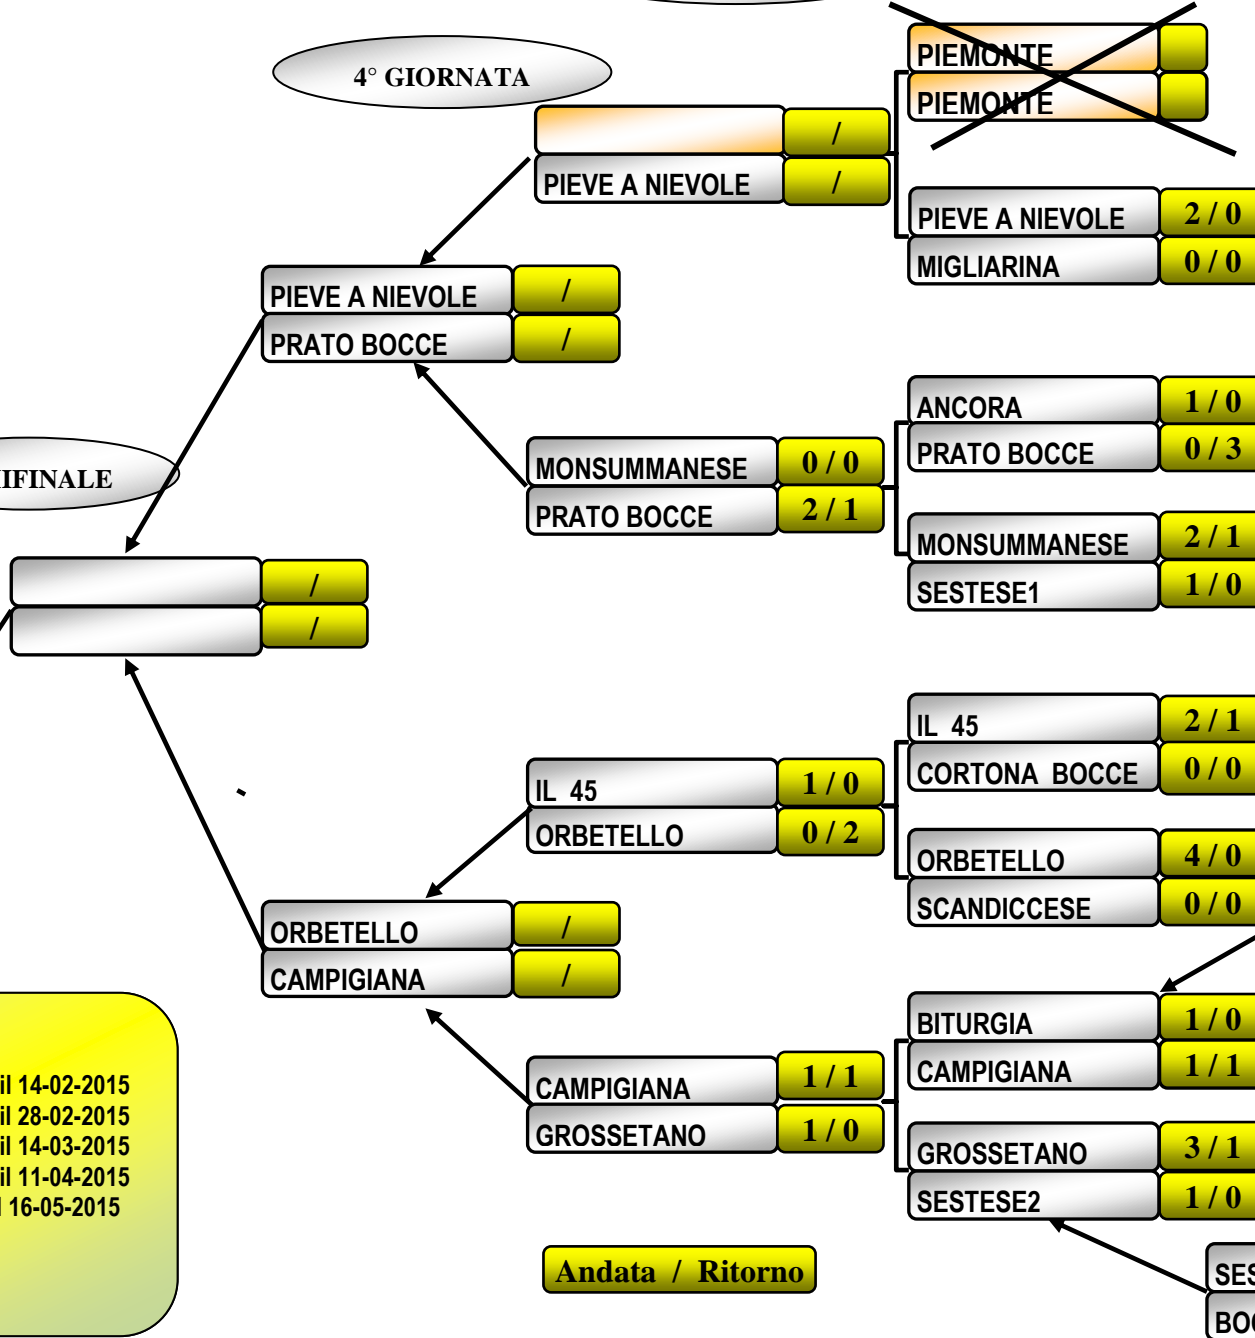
4° GIORNATA

PIEMONTE
PIEMONTE

/
PIEVE A NIEVOLE /

PIEVE A NIEVOLE 2 / 0
MIGLIARINA 0 / 0

PIEVE A NIEVOLE /
PRATO BOCCE /

ANCORA 1 / 0
PRATO BOCCE 0 / 3

IFINALE

MONSUMMANESE 0 / 0
PRATO BOCCE 2 / 1

MONSUMMANESE 2 / 1
SESTESE1 1 / 0

/
/

IL 45 2 / 1
CORTONA BOCCE 0 / 0

IL 45 1 / 0
ORBETELLO 0 / 2

ORBETELLO 4 / 0
SCANDICCESE 0 / 0

ORBETELLO /
CAMPIGIANA /

BITURGIA 1 / 0
CAMPIGIANA 1 / 1

il 14-02-2015
il 28-02-2015
il 14-03-2015
il 11-04-2015
l 16-05-2015

CAMPIGIANA 1 / 1
GROSSETANO 1 / 0

GROSSETANO 3 / 1
SESTESE2 1 / 0

Andata / Ritorno

SES
BO